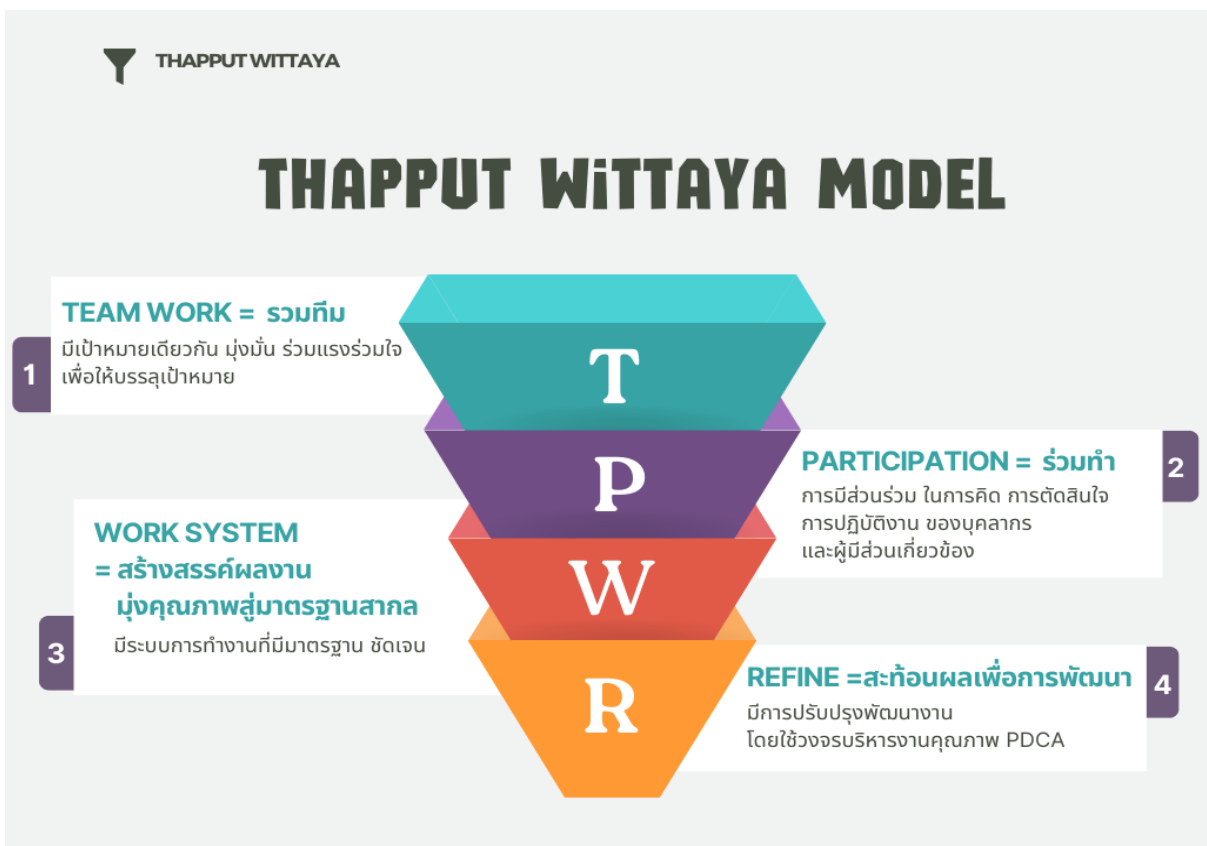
THAPPUT WITTAYA

THAPPUT WiTTAYA MODEL

TEAM WORK = รวมทีม
1
มีเป้าหมายเดียวกัน มุ่งมั่น ร่วมแรงร่วมใจ เพื่อให้บรรลุเป้าหมาย

T

P

PARTICIPATION = ร่วมทำ
2
การมีส่วนร่วม ในการคิด การตัดสินใจ การปฏิบัติงาน ของบุคลากร และผู้มีส่วนเกี่ยวข้อง

WORK SYSTEM
= สร้างสรรค์ผลงาน
มุ่งคุณภาพสู่มาตรฐานสากล
3
มีระบบการทำงานที่มีมาตรฐาน ชัดเจน

W

R

REFINE =สะท้อนผลเพื่อการพัฒนา
4
มีการปรับปรุงพัฒนางาน โดยใช้วงจรบริหารงานคุณภาพ PDCA